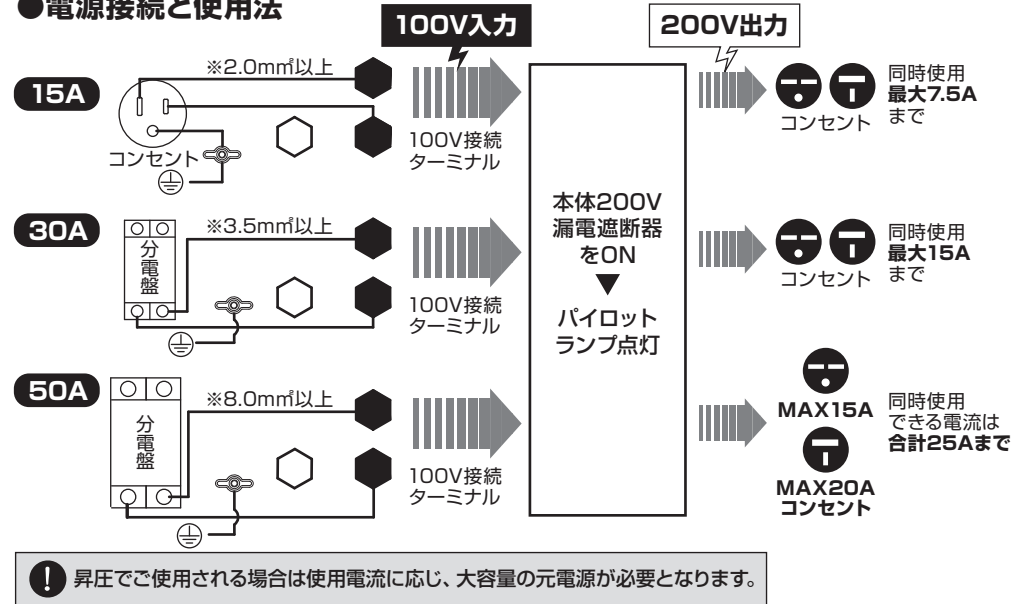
●電源接続と使用法

100V入力

200V出力

15A

※2.0mm²以上

コンセント

100V接続ターミナル

コンセント

同時使用
最大7.5A
まで

30A

分電盤

※3.5mm²以上

100V接続ターミナル

本体200V
漏電遮断器
をON
▼
パイロット
ランプ点灯

コンセント

同時使用
最大15A
まで

50A

分電盤

※8.0mm²以上

100V接続ターミナル

MAX15A

MAX20A
コンセント

同時使用
できる電流は
合計25Aまで

昇圧でご使用される場合は使用電流に応じ、大容量の元電源が必要となります。